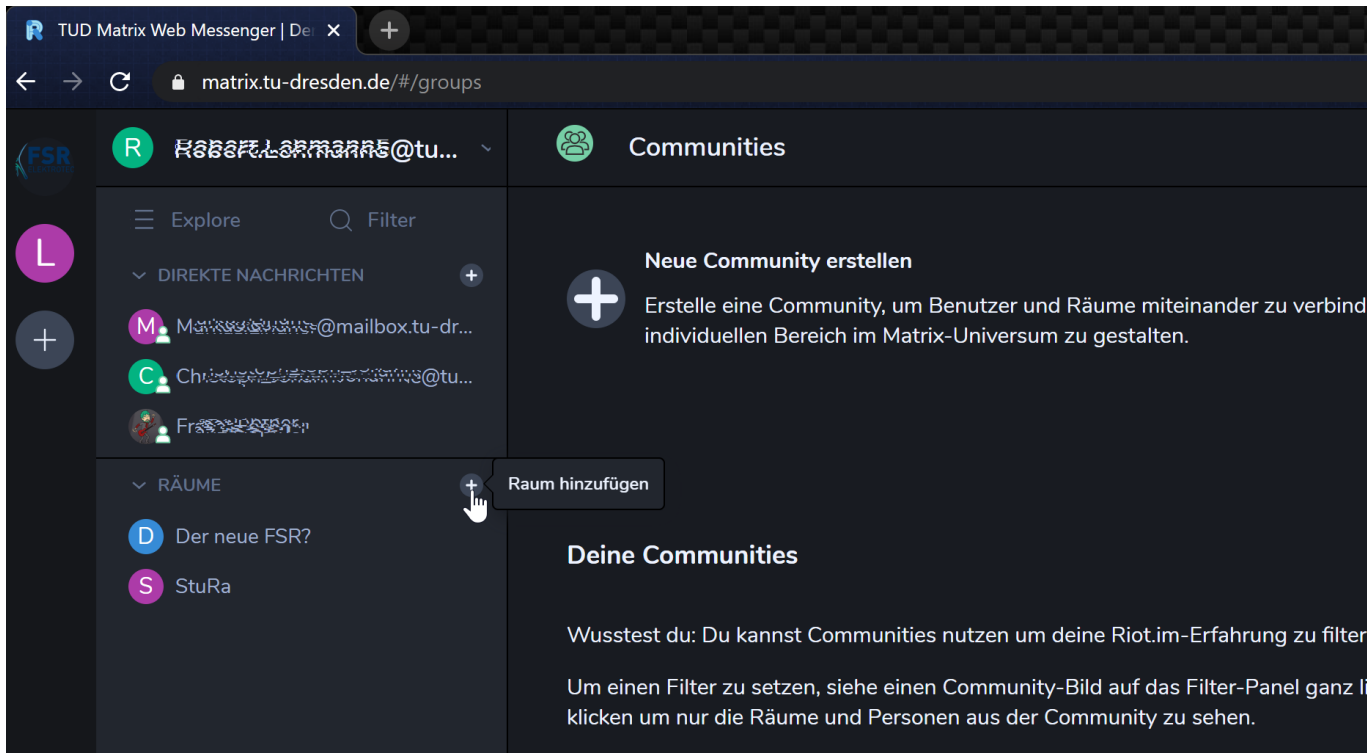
TUD Matrix Web Messenger | De

matrix.tu-dresden.de/#/groups

FSR

L

R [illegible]@tu...

Explore Filter

DIREKTE NACHRICHTEN

M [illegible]@mailbox.tu-dr...

C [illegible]@tu...

Fr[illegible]

RÄUME

Raum hinzufügen

D Der neue FSR?

S StuRa

Communities

Neue Community erstellen

Erstelle eine Community, um Benutzer und Räume miteinander zu verbind individuellen Bereich im Matrix-Universum zu gestalten.

Deine Communities

Wusstest du: Du kannst Communities nutzen um deine Riot.im-Erfahrung zu filter

Um einen Filter zu setzen, siehe einen Community-Bild auf das Filter-Panel ganz li klicken um nur die Räume und Personen aus der Community zu sehen.